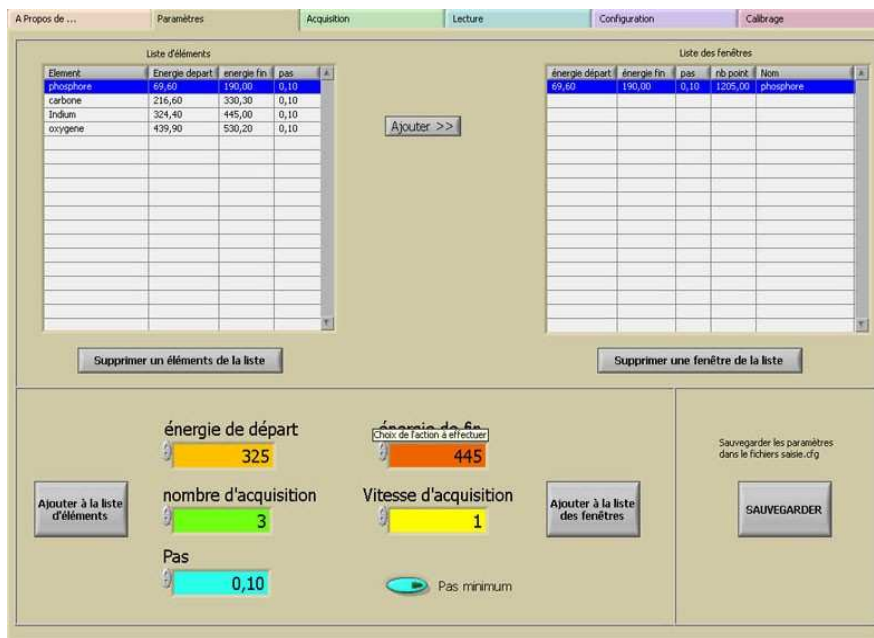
A Propos de ... | Paramètres | Acquisition | Lecture | Configuration | Calibrage

Liste d'éléments

| Element | Energie depart | energie fin | pas |
|---|---|---|---|
| phosphore | 69,60 | 190,00 | 0,10 |
| carbone | 216,60 | 330,30 | 0,10 |
| Indium | 324,40 | 445,00 | 0,10 |
| oxygene | 439,90 | 530,20 | 0,10 |

Ajouter >>

Liste des fenêtres

| énergie départ | énergie fin | pas | nb point | Nom |
|---|---|---|---|---|
| 69,60 | 190,00 | 0,10 | 1205,00 | phosphore |

Supprimer un éléments de la liste

Supprimer une fenêtre de la liste

énergie de départ
325

énergie de fin
Choix de l'action à effectuer
445

Ajouter à la liste d'éléments

nombre d'acquisition
3

Vitesse d'acquisition
1

Ajouter à la liste des fenêtres

Pas
0,10

Pas minimum

Sauvegarder les paramètres dans le fichiers saisie.cfg

SAUVEGARDER